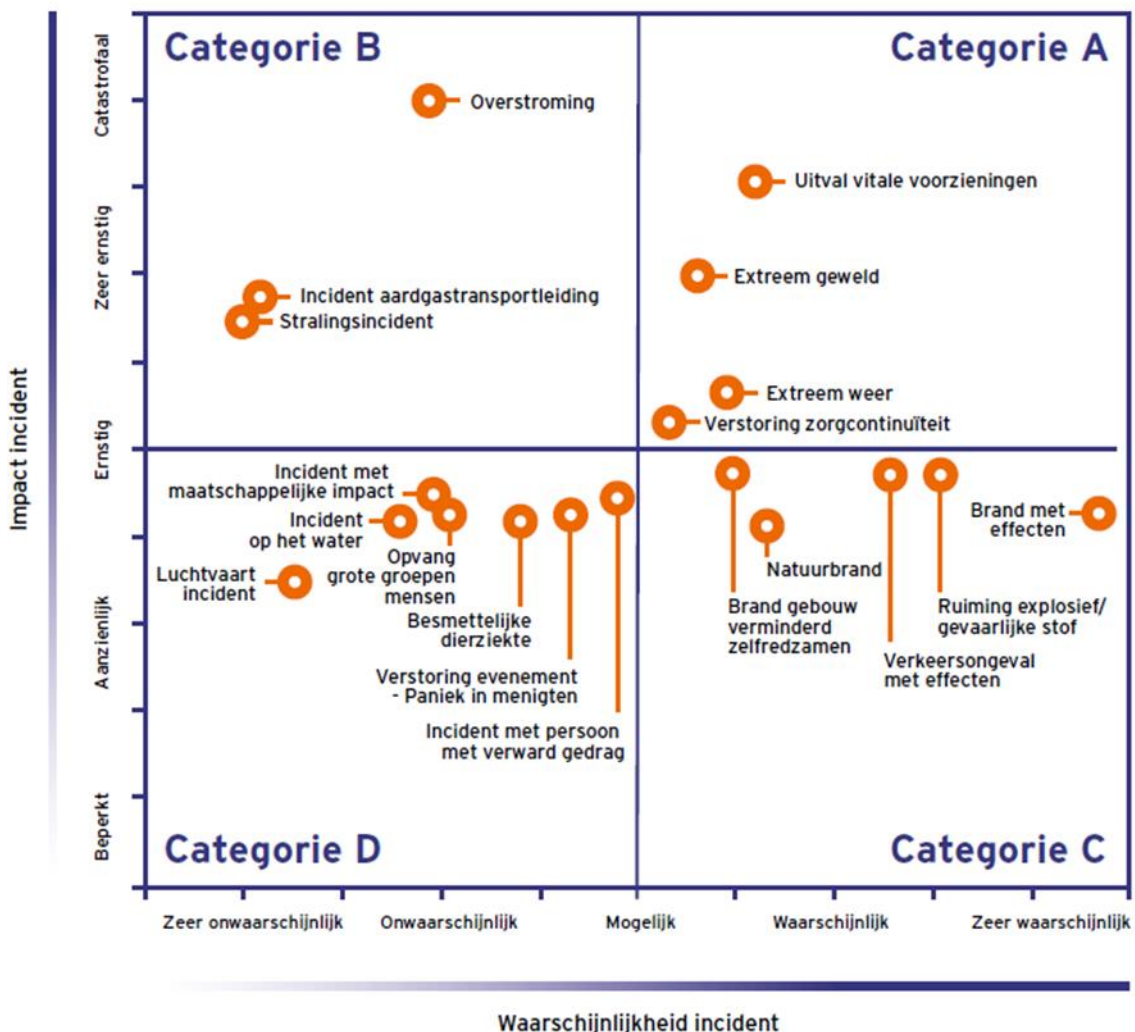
Categorie B

Categorie A

Overstroming

Uitval vitale voorzieningen

Extreem geweld

Incident aardgastransportleiding

Stralingsincident

Extreem weer

Verstoring zorgcontinuïteit

Incident met maatschappelijke impact

Incident op het water

Opvang grote groepen mensen

Luchtvaart incident

Besmettelijke dierziekte

Verstoring evenement - Paniek in menigten

Incident met persoon met verward gedrag

Natuurbrand

Brand gebouw verminderd zelfredzamen

Verkeersongeval met effecten

Ruiming explosief/ gevaarlijke stof

Brand met effecten

Categorie D

Categorie C

Catastrofaal

Zeer ernstig

Ernstig

Aanzienlijk

Beperkt

Impact incident

Zeer onwaarschijnlijk

Onwaarschijnlijk

Mogelijk

Waarschijnlijk

Zeer waarschijnlijk

Waarschijnlijkheid incident